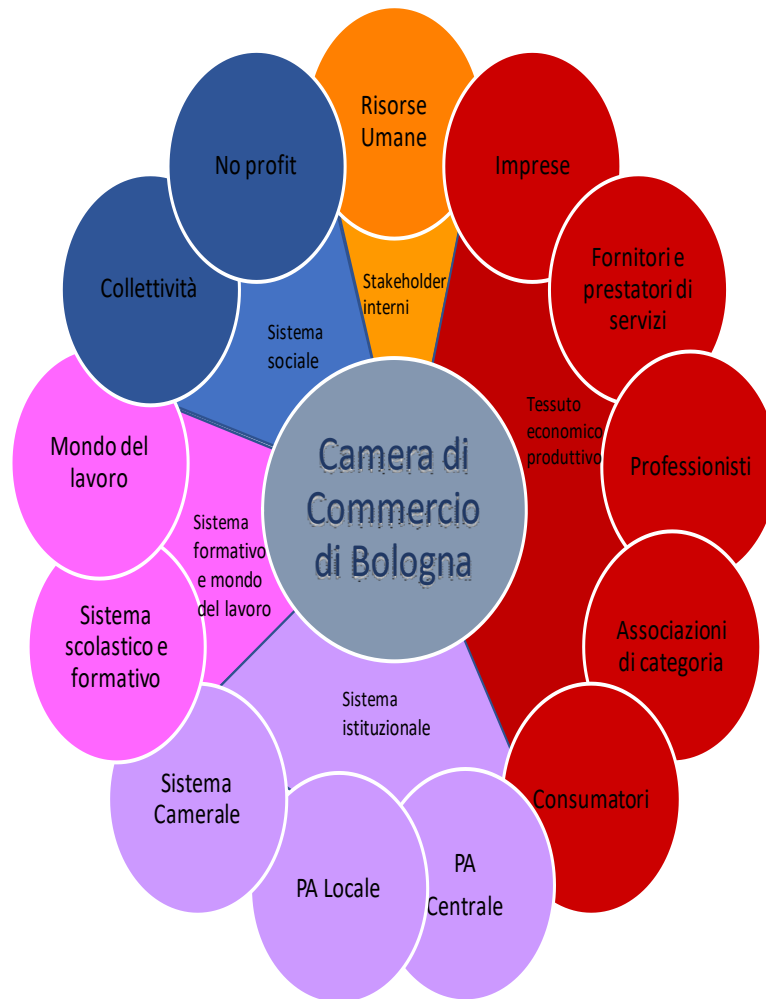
Camera di Commercio di Bologna

Risorse Umane

Stakeholder interni

No profit

Collettività

Sistema sociale

Imprese

Fornitori e prestatori di servizi

Tessuto economico produttivo

Professionisti

Associazioni di categoria

Consumatori

Mondo del lavoro

Sistema formativo e mondo del lavoro

Sistema scolastico e formativo

Sistema istituzionale

Sistema Camerale

PA Locale

PA Centrale